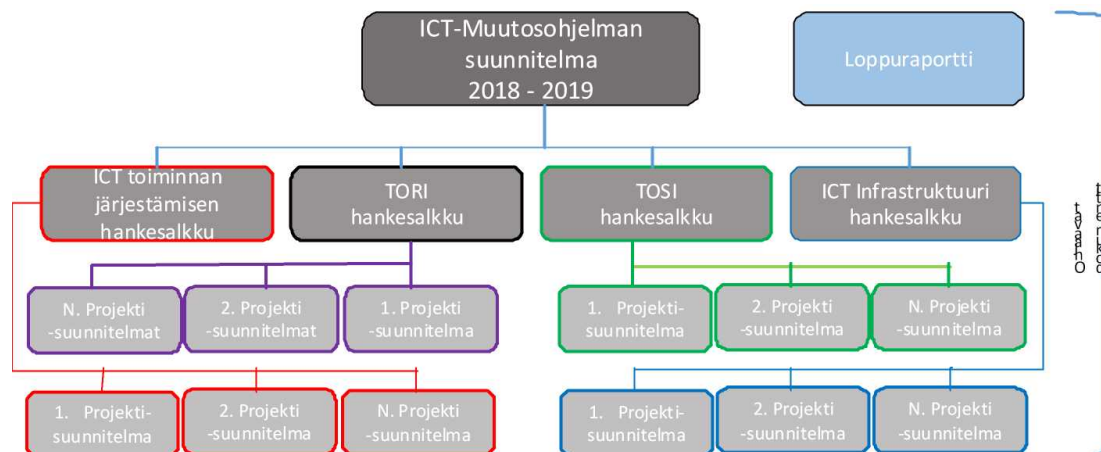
ICT-Muutosohjelman suunnitelma 2018 - 2019

Loppuraportti

ICT toiminnan järjestämisen hankesalkku

TORI hankesalkku

TOSI hankesalkku

ICT Infrastruktuuri hankesalkku

N. Projekti -suunnitelmat

2. Projekti -suunnitelmat

1. Projekti -suunnitelma

1. Projekti-suunnitelma

2. Projekti -suunnitelma

N. Projekti -suunnitelma

1. Projekti-suunnitelma

2. Projekti -suunnitelma

N. Projekti -suunnitelma

1. Projekti-suunnitelma

2. Projekti -suunnitelma

N. Projekti -suunnitelma

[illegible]